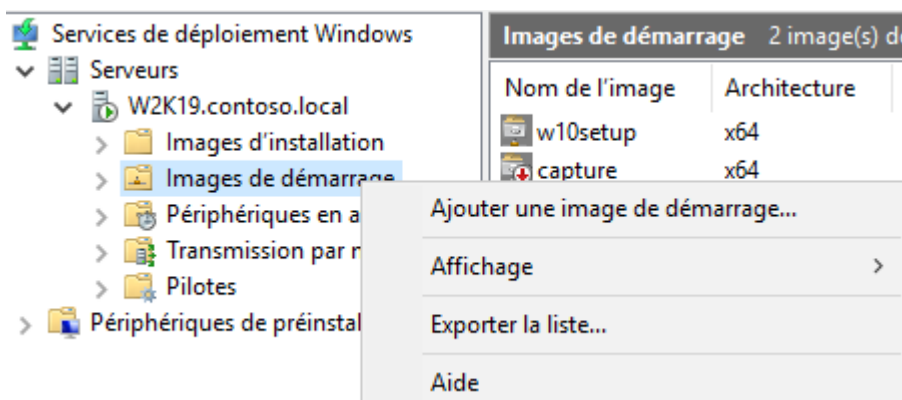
Services de déploiement Windows
Serveurs
W2K19.contoso.local
Images d'installation
Images de démarrage
Périphériques en a
Transmission par r
Pilotes
Périphériques de préinstal

Images de démarrage 2 image(s) d

| Nom de l'image | Architecture |
|---|---|
| w10setup | x64 |
| capture | x64 |

Ajouter une image de démarrage...
Affichage >
Exporter la liste...
Aide